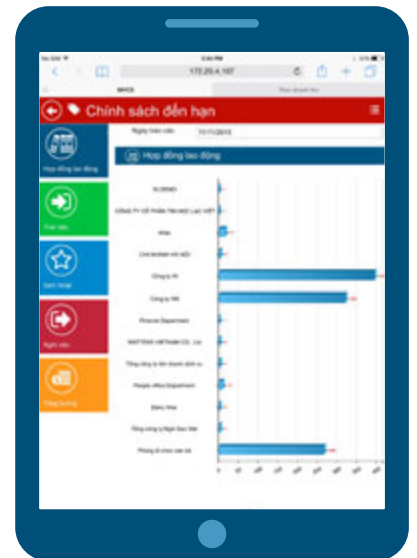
172.20.4.167

Chính sách đến hạn

Ngày hiện tại: 11/11/2015

Hợp đồng lao động

Hợp đồng lao động

Tuyển dụng

Danh hiệu

Nghỉ việc

Tăng lương

CÔNG TY CỔ PHẦN TIN HỌC LẠC VIỆT

Chi nhánh Hà Nội

Công ty A

Công ty NK

Finance Department

People Affairs Department

Bảo Vệ

Phòng tổ chức cán bộ